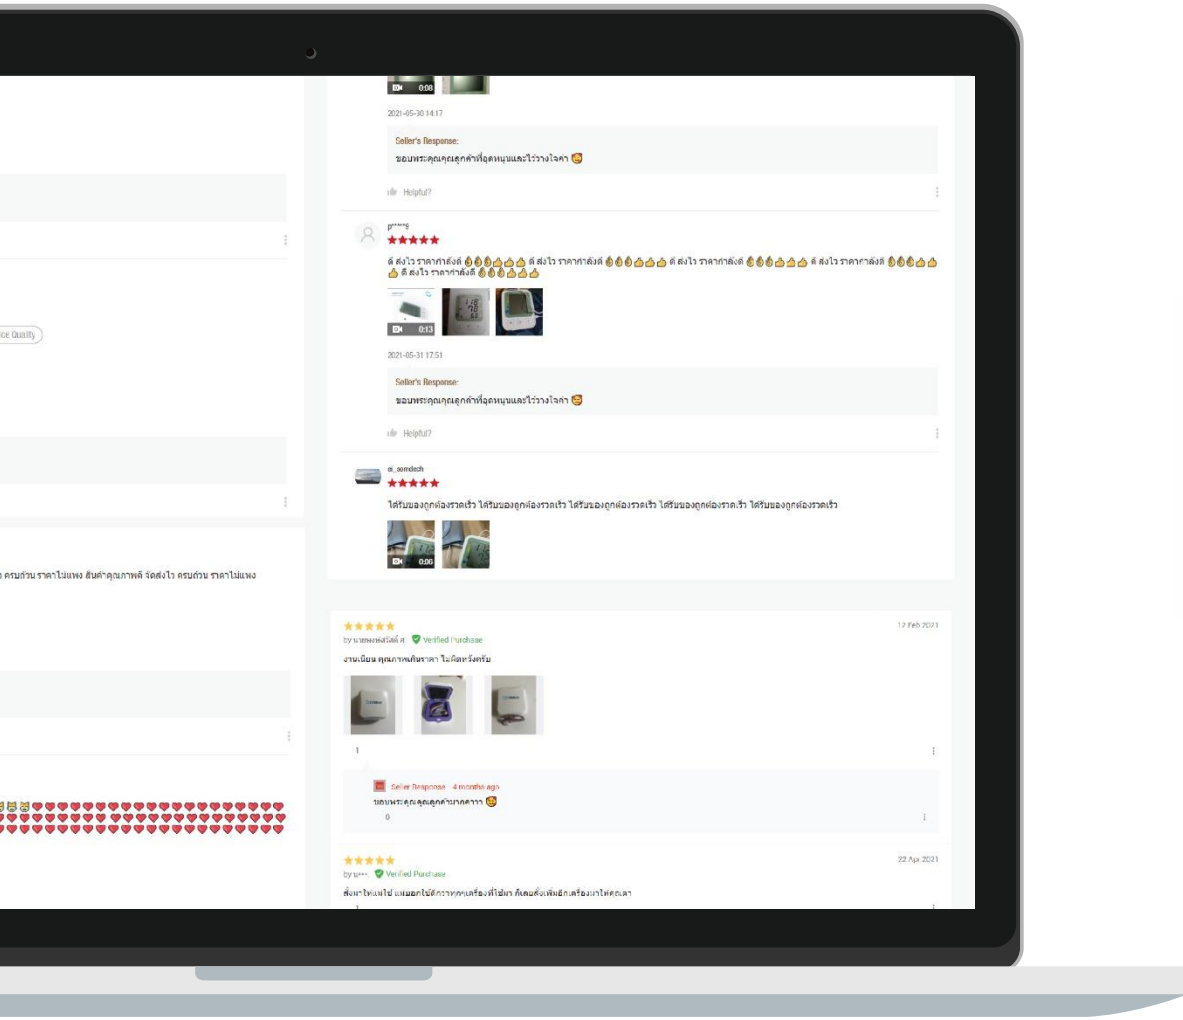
0:08

2021-05-30 14:17

Seller's Response:
ขอบพระคุณคุณลูกค้าที่อุดหนุนและไว้วางใจค่า 🥰

Helpful?

p*****s
★★★★★
ดี ส่งไว ราคาถูกดี 👌👌👌👍👍👍 ดี ส่งไว ราคาถูกดี 👌👌👌👍👍👍 ดี ส่งไว ราคาถูกดี 👌👌👌👍👍👍 ดี ส่งไว ราคาถูกดี 👌👌👌👍👍👍 ดี ส่งไว ราคาถูกดี 👌👌👌👍👍👍 ดี ส่งไว ราคาถูกดี 👌👌👌👍👍👍

0:13

2021-05-31 17:51

Seller's Response:
ขอบพระคุณคุณลูกค้าที่อุดหนุนและไว้วางใจค่า 🥰

Helpful?

ai_somdech
★★★★★
ได้รับของถูกต้องรวดเร็ว ได้รับของถูกต้องรวดเร็ว ได้รับของถูกต้องรวดเร็ว ได้รับของถูกต้องรวดเร็ว ได้รับของถูกต้องรวดเร็ว

0:06

ice Quality

ครบถ้วน ราคาไม่แพง สินค้าคุณภาพดี จัดส่งไว ครบถ้วน ราคาไม่แพง

★★★★★
by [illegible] Verified Purchase
12 Feb 2021
งานเนียน คุณภาพเกินราคา ไม่ผิดหวังครับ

1

Seller Response · 4 months ago
ขอบพระคุณคุณลูกค้ามากคาาา 🥰
0

★★★★★
by u*** Verified Purchase
22 Apr 2021
สั่งมาให้แม่ใช้ แม่บอกใช้ดีกว่าทุกเครื่องที่ใช้มา ก็เลยสั่งเพิ่มอีกเครื่องมาให้คุณตา